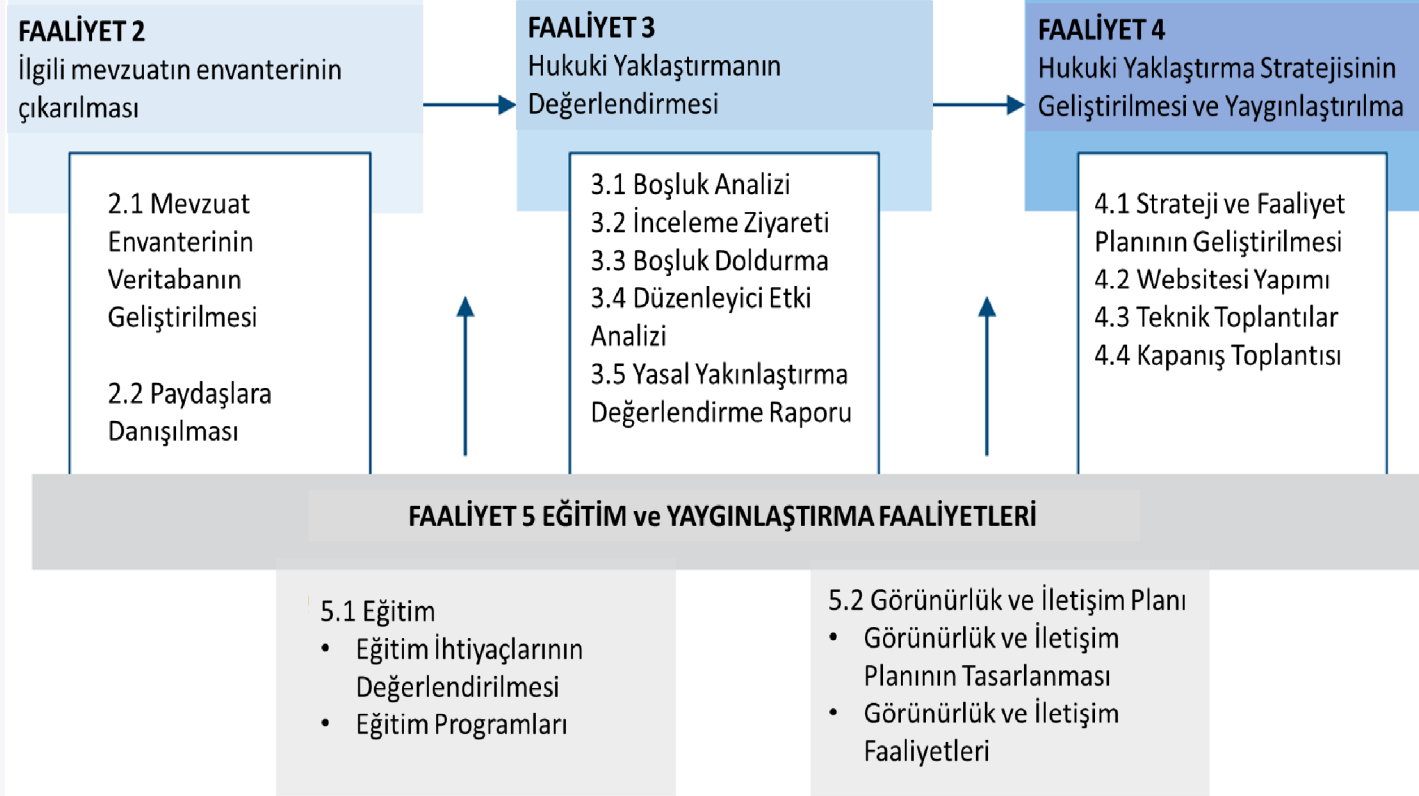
FAALİYET 2
İlgili mevzuatın envanterinin çıkarılması

2.1 Mevzuat Envanterinin Veritabanın Geliştirilmesi

2.2 Paydaşlara Danışılması

FAALİYET 3
Hukuki Yaklaştırmanın Değerlendirmesi

3.1 Boşluk Analizi
3.2 İnceleme Ziyareti
3.3 Boşluk Doldurma
3.4 Düzenleyici Etki Analizi
3.5 Yasal Yakınlaştırma Değerlendirme Raporu

FAALİYET 4
Hukuki Yaklaştırma Stratejisinin Geliştirilmesi ve Yaygınlaştırılma

4.1 Strateji ve Faaliyet Planının Geliştirilmesi
4.2 Websitesi Yapımı
4.3 Teknik Toplantılar
4.4 Kapanış Toplantısı

FAALİYET 5 EĞİTİM ve YAYGINLAŞTIRMA FAALİYETLERİ

5.1 Eğitim
• Eğitim İhtiyaçlarının Değerlendirilmesi
• Eğitim Programları

5.2 Görünürlük ve İletişim Planı
• Görünürlük ve İletişim Planının Tasarlanması
• Görünürlük ve İletişim Faaliyetleri